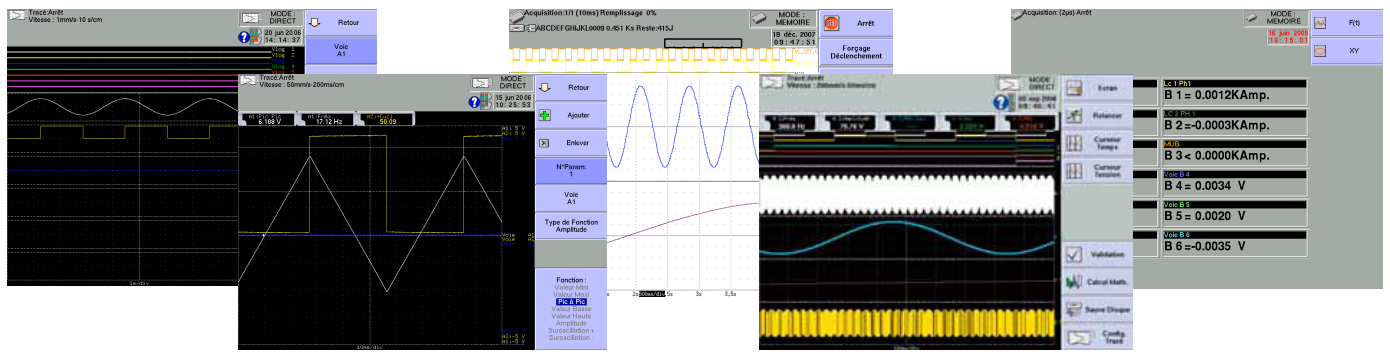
Tracé:Arrêt
Vitesse : 1mm/s-10 s/cm
MODE : DIRECT
20 juin 2006
14 : 14 : 37
Retour
Voie
A1
1s/div

Tracé:Arrêt
Vitesse : 50mm/s-200ms/cm
MODE : DIRECT
15 juin 2006
10 : 25 : 53
A1:Pic Pic
6.188 V
A1:Freq
17.12 Hz
A1:Cycl
50.09
10ms/div
Retour
Ajouter
Enlever
N°Param:
1
Voie
A1
Type de Fonction
Amplitude
Fonction :
Valeur Mini
Valeur Maxi
Pic à Pic
Valeur Basse
Valeur Haute
Amplitude
Suroscillation +
Suroscillation -

Acquisition:1/1 (10ms) Remplissage 0%
ABCDEFGHIJKL0009 0.451 Ks Reste:415J
MODE : MEMOIRE
18 déc. 2007
09 : 47 : 51
Arrêt
Forçage Déclenchement
2s
3s
3,5s

Tracé:Arrêt
Vitesse : 200ms/s-5ms/div
MODE : DIRECT
05 sep 2008
09 : 40 : 01
Ecran
Relancer
Curseur Temps
Curseur Tension
Validation
Calcul Math.
Sauve Disque
Config Tracé

Acquisition: (2µs) Arrêt
MODE : MEMOIRE
16 juin 2009
16 : 15 : 01
F(t)
XY
Lc 1 Ph1
B 1 = 0.0012KAmp.
Lc 2 PH 1
B 2 =-0.0003KAmp.
MUB
B 3 < 0.0000KAmp.
Voie B 4
B 4 = 0.0034 V
Voie B 5
B 5 = 0.0020 V
Voie B 6
B 6 =-0.0035 V